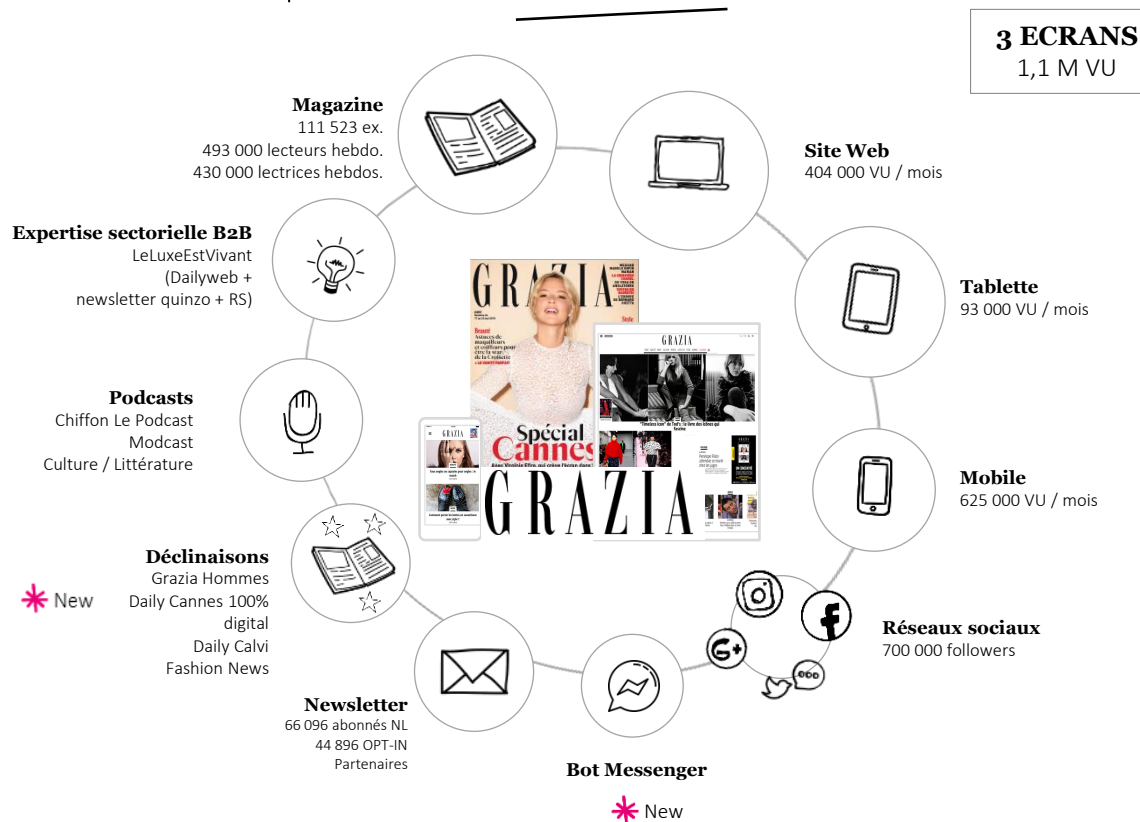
3 ECRANS
1,1 M VU

Magazine
111 523 ex.
493 000 lecteurs hebdo.
430 000 lectrices hebdos.

Site Web
404 000 VU / mois

Expertise sectorielle B2B
LeLuxeEstVivant
(Dailyweb +
newsletter quinzo + RS)

Tablette
93 000 VU / mois

GRAZIA
Spécial Cannes
GRAZIA

Podcasts
Chiffon Le Podcast
Modcast
Culture / Littérature

Mobile
625 000 VU / mois

Déclinaisons
Grazia Hommes
Daily Cannes 100% digital
Daily Calvi
Fashion News

New

Réseaux sociaux
700 000 followers

Newsletter
66 096 abonnés NL
44 896 OPT-IN
Partenaires

Bot Messenger

New